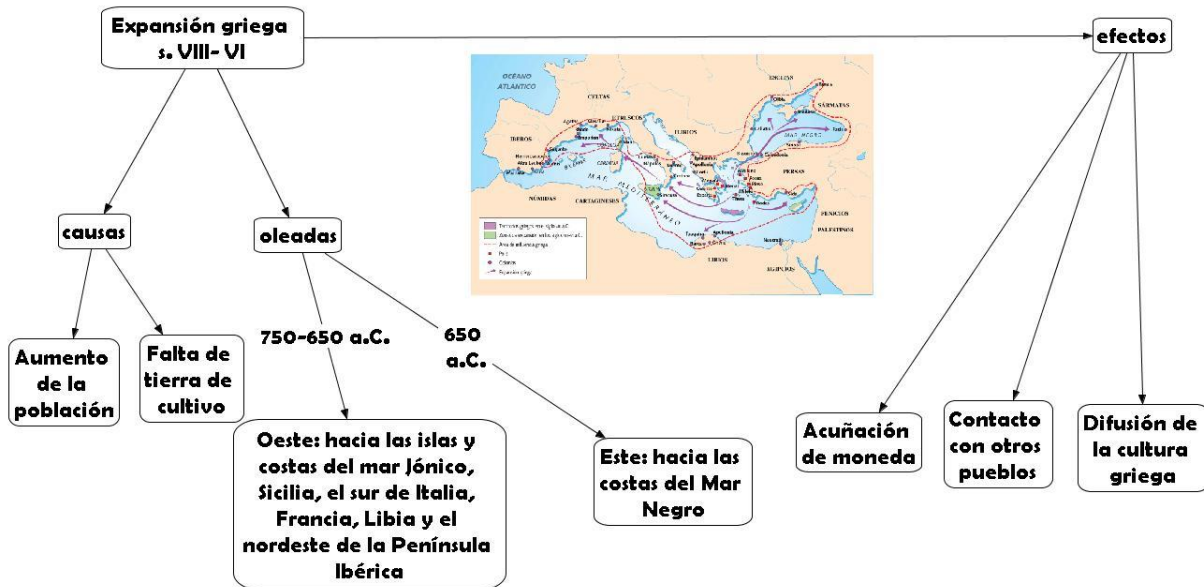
Expansión griega s. VIII- VI

efectos

causas

oleadas

Aumento de la población

Falta de tierra de cultivo

750-650 a.C.

650 a.C.

Oeste: hacia las islas y costas del mar Jónico, Sicilia, el sur de Italia, Francia, Libia y el nordeste de la Península Ibérica

Este: hacia las costas del Mar Negro

Acuñación de moneda

Contacto con otros pueblos

Difusión de la cultura griega

OCEANO ATLÁNTICO

CELTAS

ETRUSCOS

ILIRIOS

ESCITAS

SÁRMATAS

MAR NEGRO

IBEROS

MAR MEDITERRÁNEO

NÚMIDAS

CARTAGINESES

PERSAS

FENICIOS

PALESTINOS

LIBIOS

EGIPCIOS

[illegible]